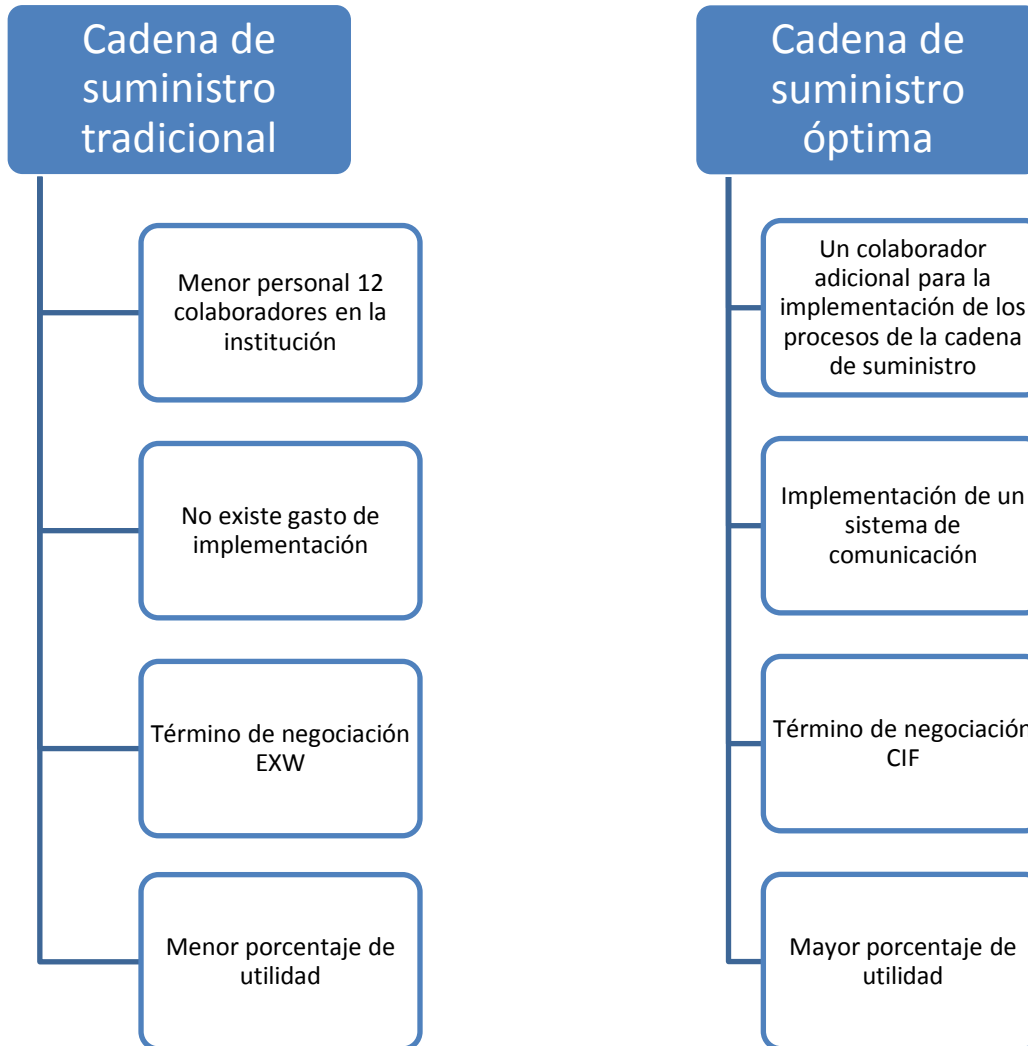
Cadena de suministro tradicional

Menor personal 12 colaboradores en la institución

No existe gasto de implementación

Término de negociación EXW

Menor porcentaje de utilidad

Cadena de suministro óptima

Un colaborador adicional para la implementación de los procesos de la cadena de suministro

Implementación de un sistema de comunicación

Término de negociación CIF

Mayor porcentaje de utilidad